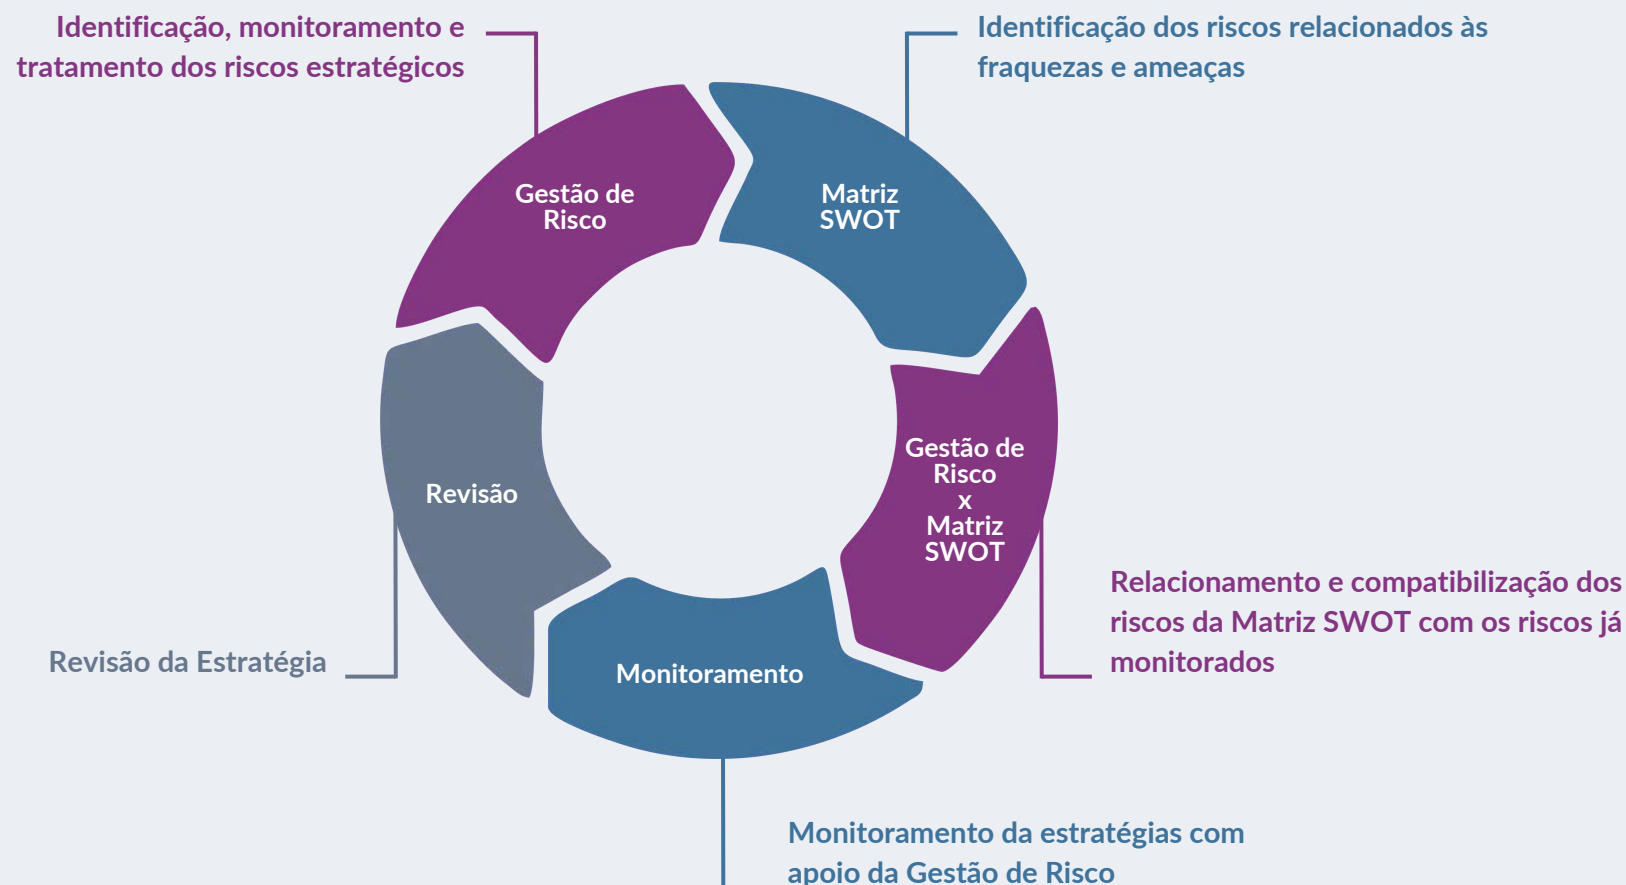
Identificação, monitoramento e tratamento dos riscos estratégicos

Identificação dos riscos relacionados às fraquezas e ameaças

Gestão de Risco

Matriz SWOT

Gestão de Risco x Matriz SWOT

Monitoramento

Revisão

Relacionamento e compatibilização dos riscos da Matriz SWOT com os riscos já monitorados

Revisão da Estratégia

Monitoramento da estratégias com apoio da Gestão de Risco